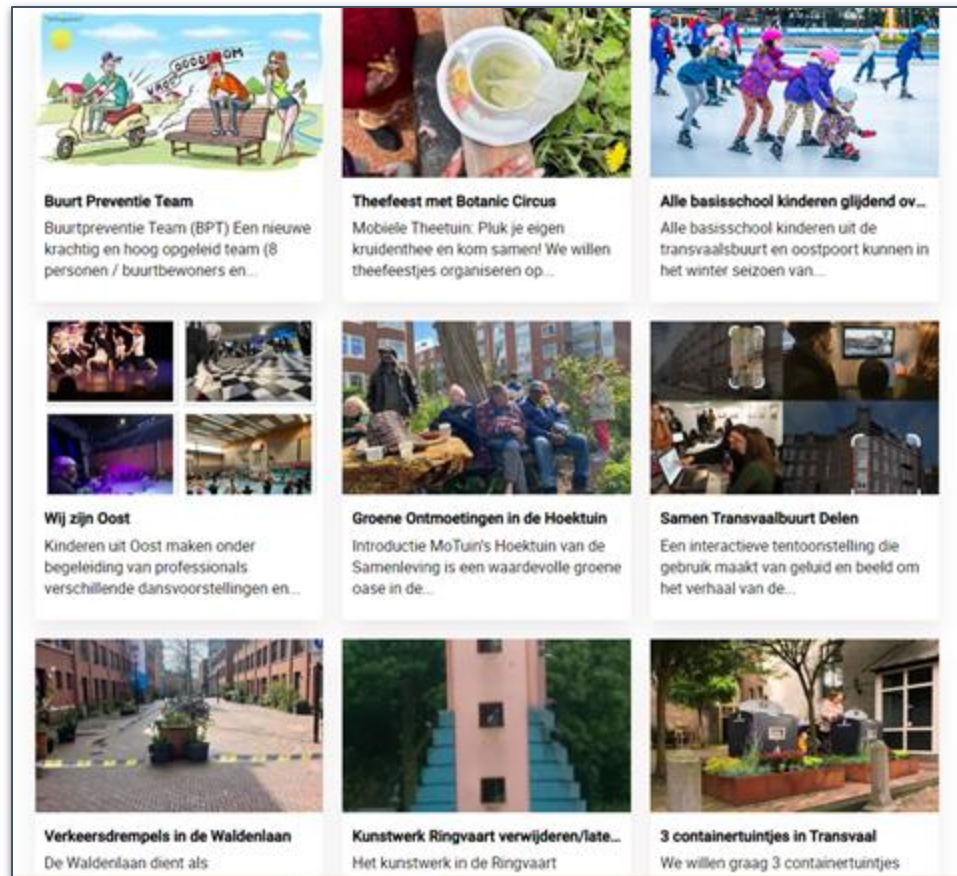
VROOOOOM

Buurt Preventie Team
Buurtpreventie Team (BPT) Een nieuwe krachtig en hoog opgeleid team (8 personen / buurtbewoners en...

Theefeest met Botanic Circus
Mobiele Theetuin: Pluk je eigen kruidenthee en kom samen! We willen theefeestjes organiseren op...

Alle basisschool kinderen glijdend ov...
Alle basisschool kinderen uit de transvaalsbuurt en oostpoort kunnen in het winter seizoen van...

Wij zijn Oost
Kinderen uit Oost maken onder begeleiding van professionals verschillende dansvoorstellingen en...

Groene Ontmoetingen in de Hoektuin
Introductie MoTuin's Hoektuin van de Samenleving is een waardevolle groene oase in de...

Samen Transvaalbuurt Delen
Een interactieve tentoonstelling die gebruik maakt van geluid en beeld om het verhaal van de...

Verkeersdrempels in de Waldenlaan
De Waldenlaan dient als

Kunstwerk Ringvaart verwijderen/late...
Het kunstwerk in de Ringvaart

3 containertuintjes in Transvaal
We willen graag 3 containertuintjes